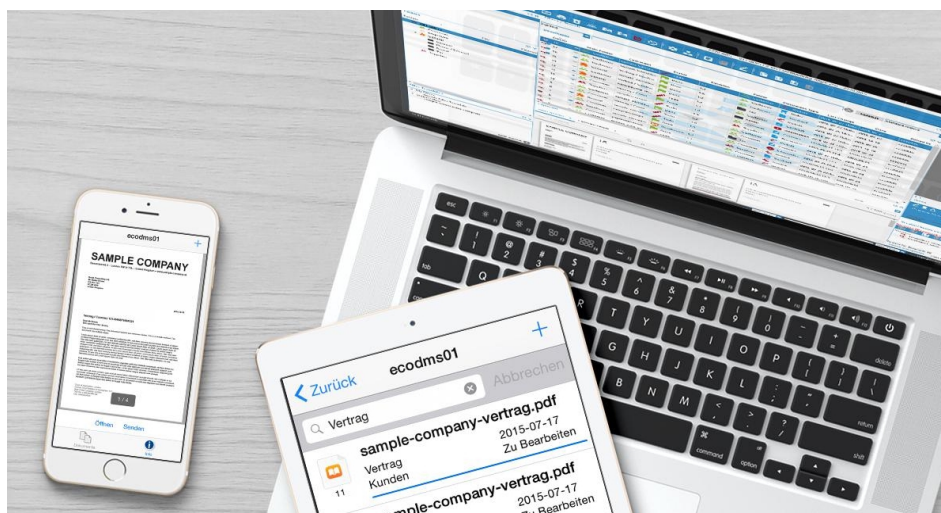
ecodms01

SAMPLE COMPANY

1 / 4

Öffnen Senden

Info

ecodms01

Zurück

Abbrechen

Vertrag

sample-company-vertrag.pdf

2015-07-17

Zu Bearbeiten

Vertrag

Kunden

11

sample-company-vertrag.pdf

2015-07-17

Zu Bearbeiten

esc

tab

Q

A

W

S

E

R

T

Y

U

I

O

P

N

M

command

option

delete

return

shift